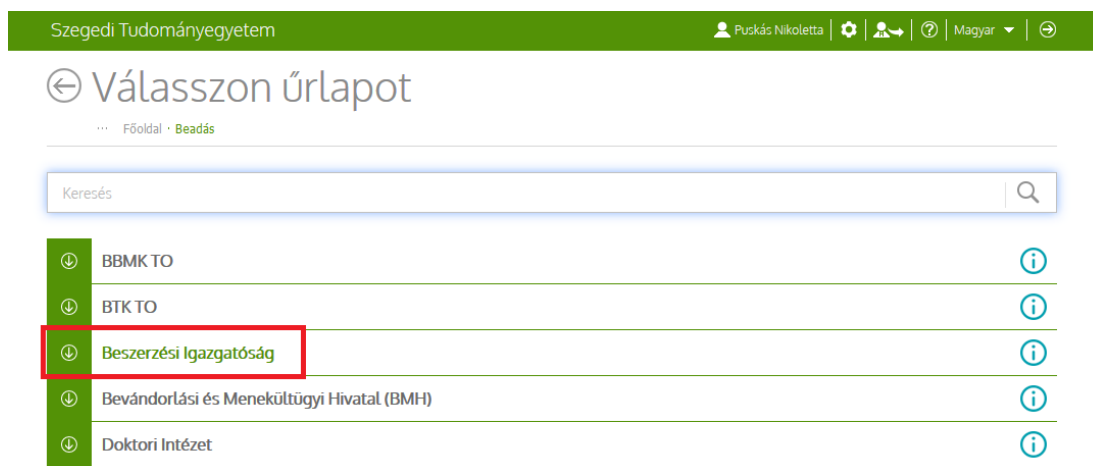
Szegedi Tudományegyetem

Puskás Nikoletta | Magyar

Válasszon űrlapot

··· Főoldal · Beadás

Keresés

BBMK TO

BTK TO

Beszerzési Igazgatóság

Bevándorlási és Menekültügyi Hivatal (BMH)

Doktori Intézet